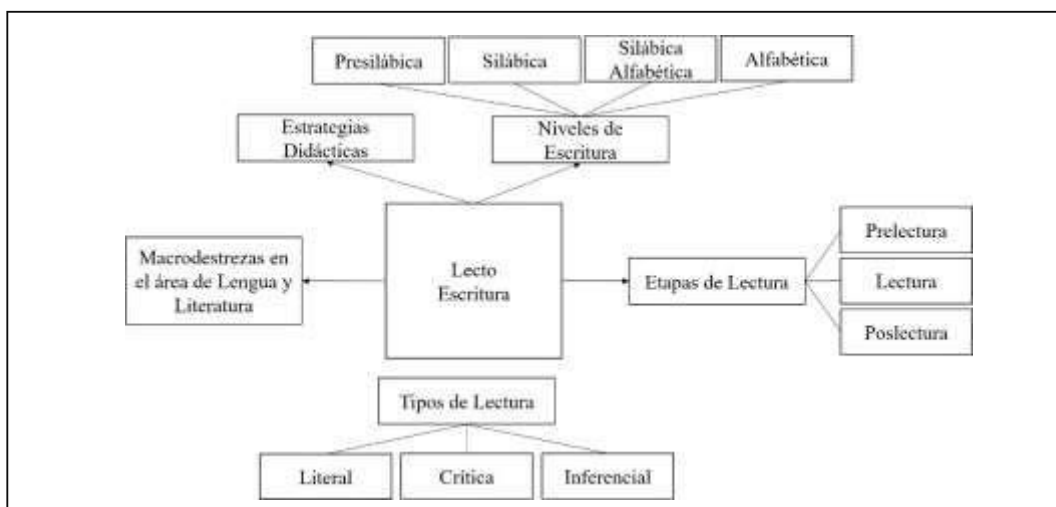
Presilábica

Silábica

Silábica Alfabética

Alfabética

Estrategias Didácticas

Niveles de Escritura

Macrodestrezas en el área de Lengua y Literatura

Lecto Escritura

Etapas de Lectura

Prelectura

Lectura

Poslectura

Tipos de Lectura

Literal

Crítica

Inferencial